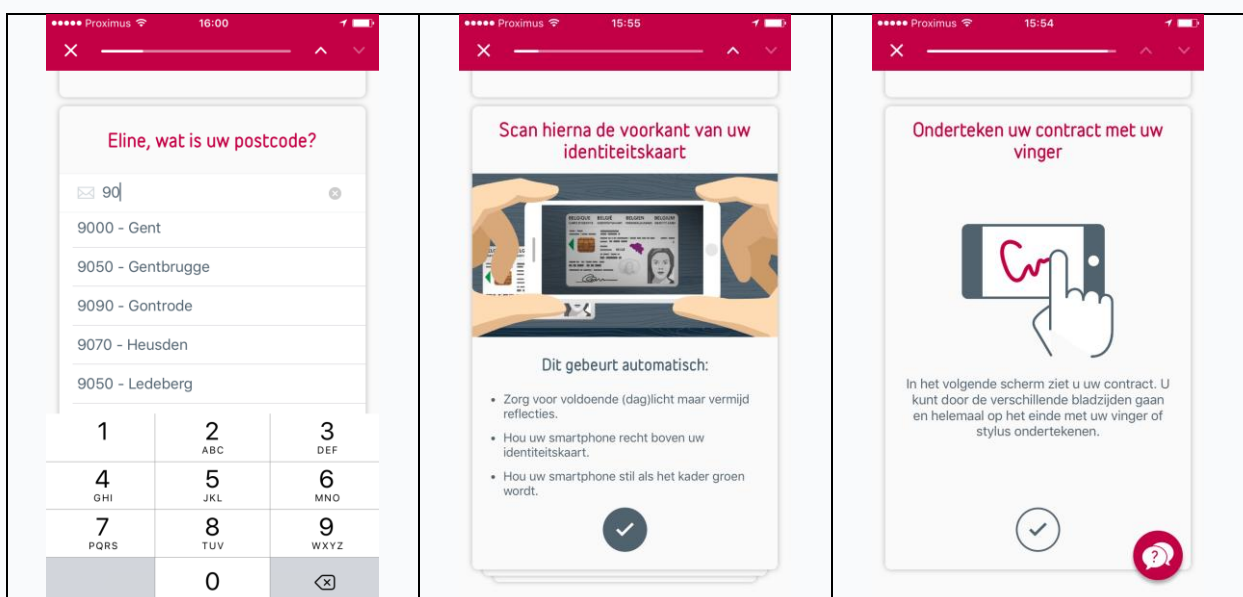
●●●●● Proximus 16:00

Eline, wat is uw postcode?

90

9000 - Gent

9050 - Gentbrugge

9090 - Gontrode

9070 - Heusden

9050 - Ledeberg

| 1 | 2 ABC | 3 DEF |
|---|---|---|
| 4 GHI | 5 JKL | 6 MNO |
| 7 PQRS | 8 TUV | 9 WXYZ |
| | 0 | ⌫ |

●●●●● Proximus 15:55

Scan hierna de voorkant van uw identiteitskaart

BELGIQUE BELGIË BELGIEN BELGIUM

Dit gebeurt automatisch:

• Zorg voor voldoende (dag)licht maar vermijd reflecties.

• Hou uw smartphone recht boven uw identiteitskaart.

• Hou uw smartphone stil als het kader groen wordt.

●●●●● Proximus 15:54

Onderteken uw contract met uw vinger

In het volgende scherm ziet u uw contract. U kunt door de verschillende bladzijden gaan en helemaal op het einde met uw vinger of stylus ondertekenen.